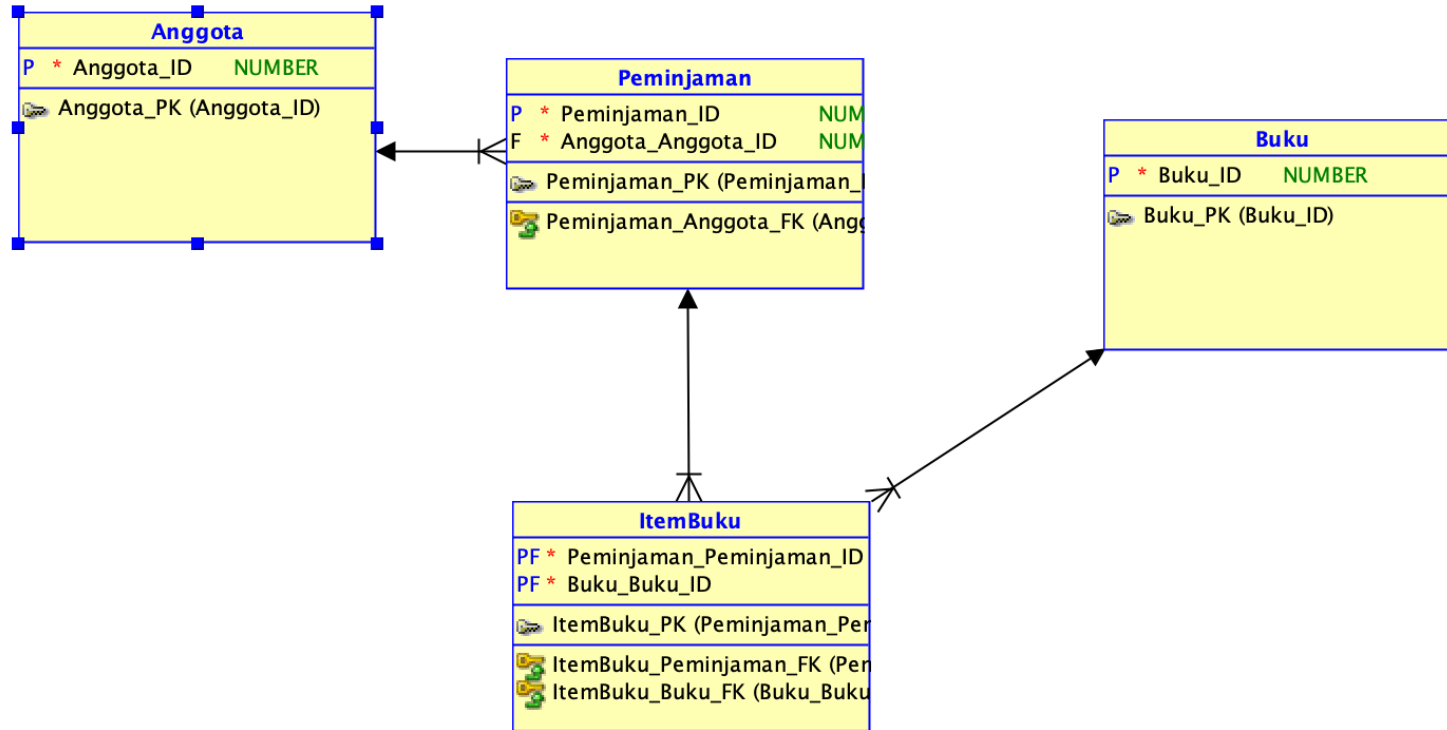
Anggota
P * Anggota_ID NUMBER
Anggota_PK (Anggota_ID)

Peminjaman
P * Peminjaman_ID NUM
F * Anggota_Anggota_ID NUM
Peminjaman_PK (Peminjaman_I
Peminjaman_Anggota_FK (Angg

Buku
P * Buku_ID NUMBER
Buku_PK (Buku_ID)

ItemBuku
PF * Peminjaman_Peminjaman_ID
PF * Buku_Buku_ID
ItemBuku_PK (Peminjaman_Pen
ItemBuku_Peminjaman_FK (Pem
ItemBuku_Buku_FK (Buku_Buku